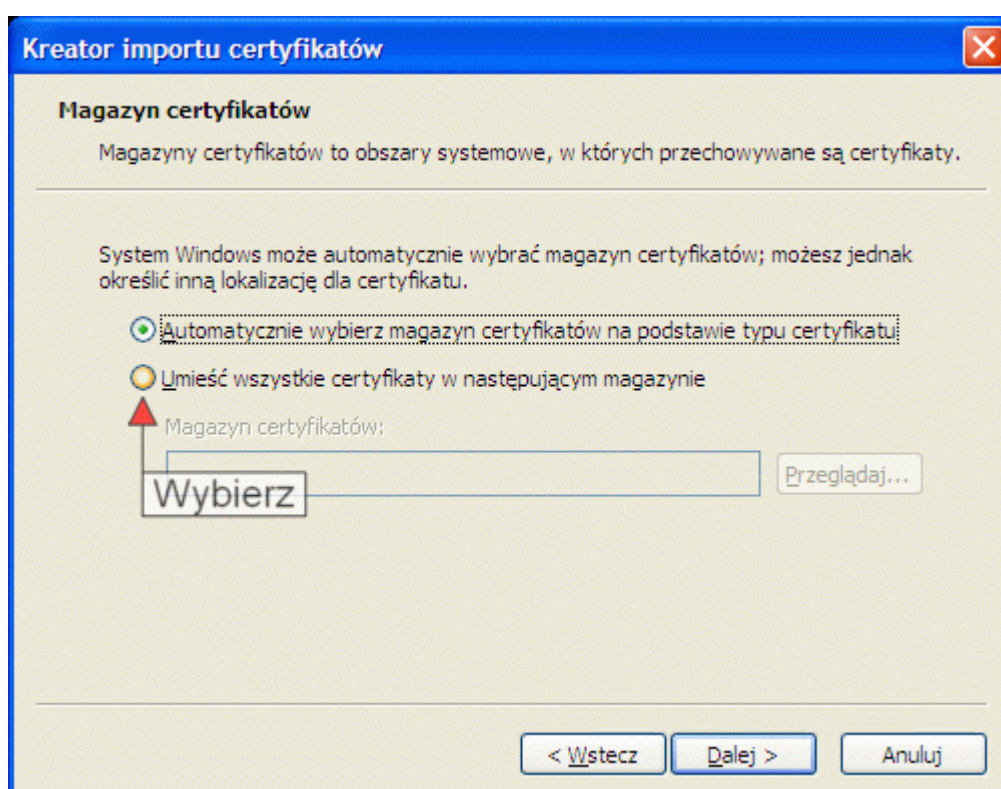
Kreator importu certyfikatów

Magazyn certyfikatów

Magazyny certyfikatów to obszary systemowe, w których przechowywane są certyfikaty.

System Windows może automatycznie wybrać magazyn certyfikatów; możesz jednak określić inną lokalizację dla certyfikatu.

Automatycznie wybierz magazyn certyfikatów na podstawie typu certyfikatu

Umieść wszystkie certyfikaty w następującym magazynie

Magazyn certyfikatów:

Wybierz

Przeglądaj...

< Wstecz

Dalej >

Anuluj